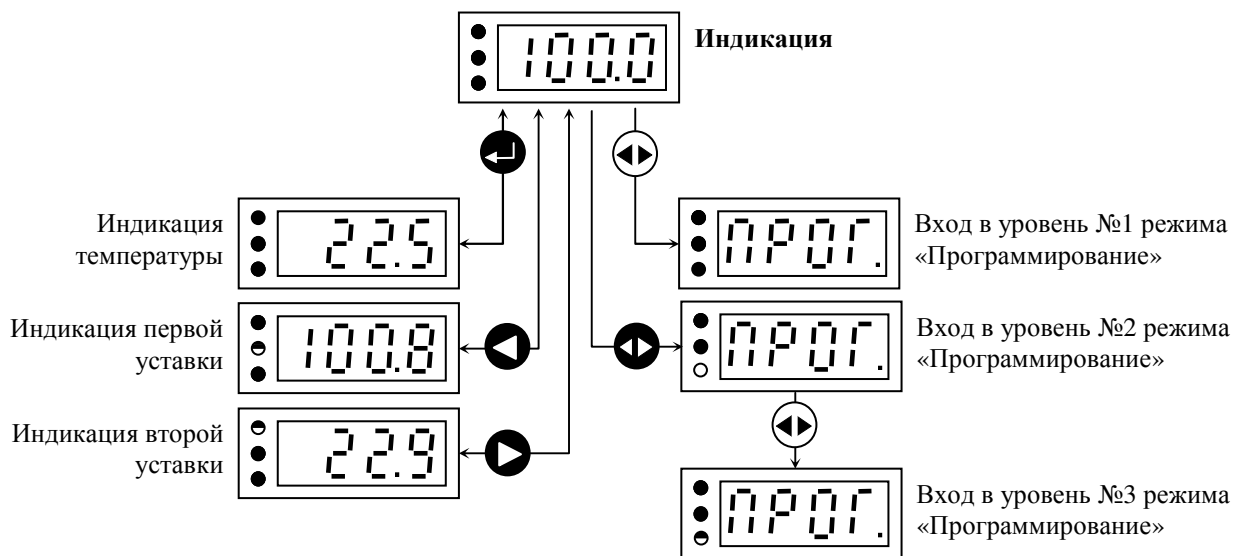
100.0

Индикация

Индикация температуры

22.5

Индикация первой уставки

100.8

Индикация второй уставки

22.9

ПРОГ.

Вход в уровень №1 режима «Программирование»

ПРОГ.

Вход в уровень №2 режима «Программирование»

ПРОГ.

Вход в уровень №3 режима «Программирование»